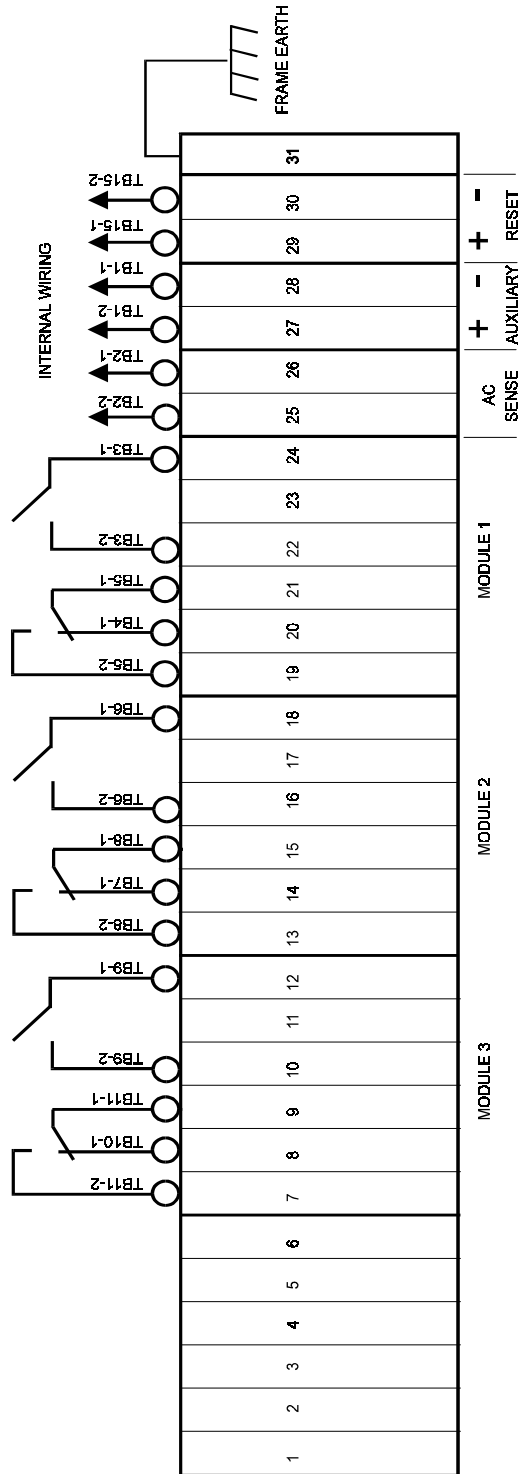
FRAME EARTH

31
30
29
28
27
26
25
24
23
22
21
20
19
18
17
16
15
14
13
12
11
10
9
8
7
6
5
4
3
2
1

- RESET +
- AUXILIARY +
AC SENSE
MODULE 1
MODULE 2
MODULE 3

INTERNAL WIRING
TB15-2
TB15-1
TB1-1
TB1-2
TB2-1
TB2-2
TB3-1
TB3-2
TB5-1
TB4-1
TB5-2
TB6-1
TB6-2
TB8-1
TB7-1
TB8-2
TB9-1
TB9-2
TB11-1
TB10-1
TB11-2